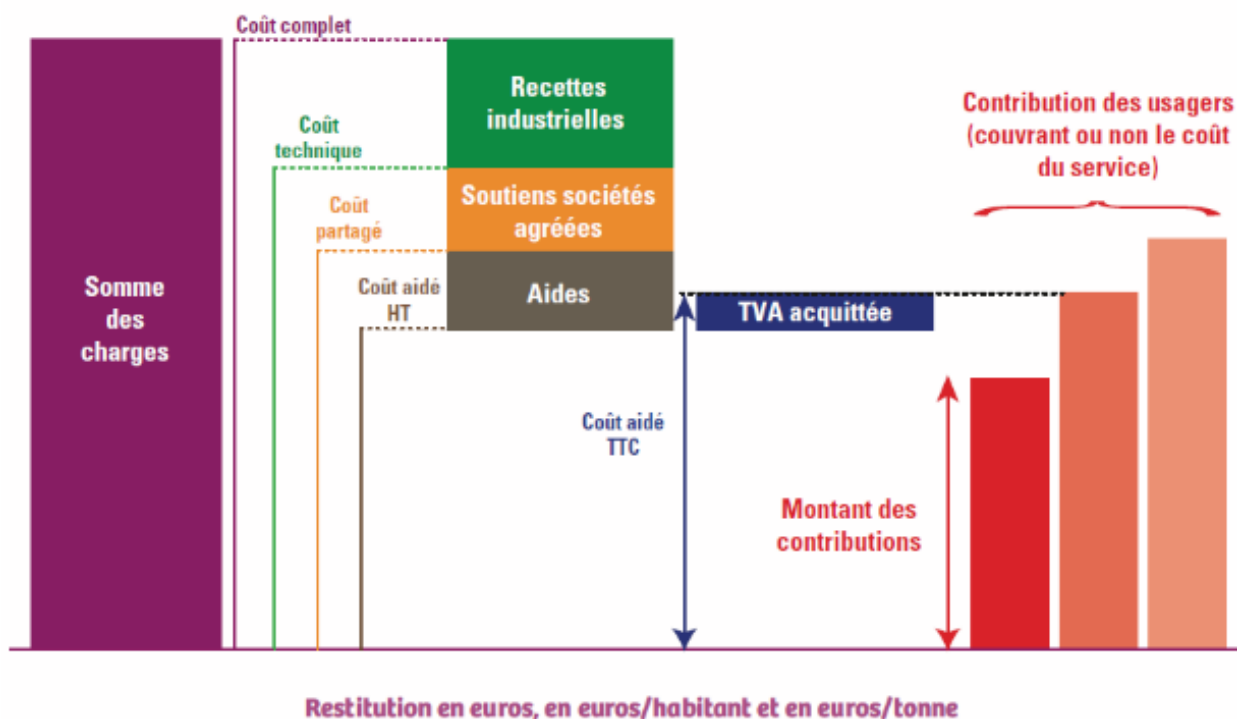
Coût complet

Somme des charges

Coût technique

Coût partagé

Coût aidé HT

Recettes industrielles

Soutiens sociétés agréées

Aides

TVA acquittée

Coût aidé TTC

Contribution des usagers (couvrant ou non le coût du service)

Montant des contributions

Restitution en euros, en euros/habitant et en euros/tonne